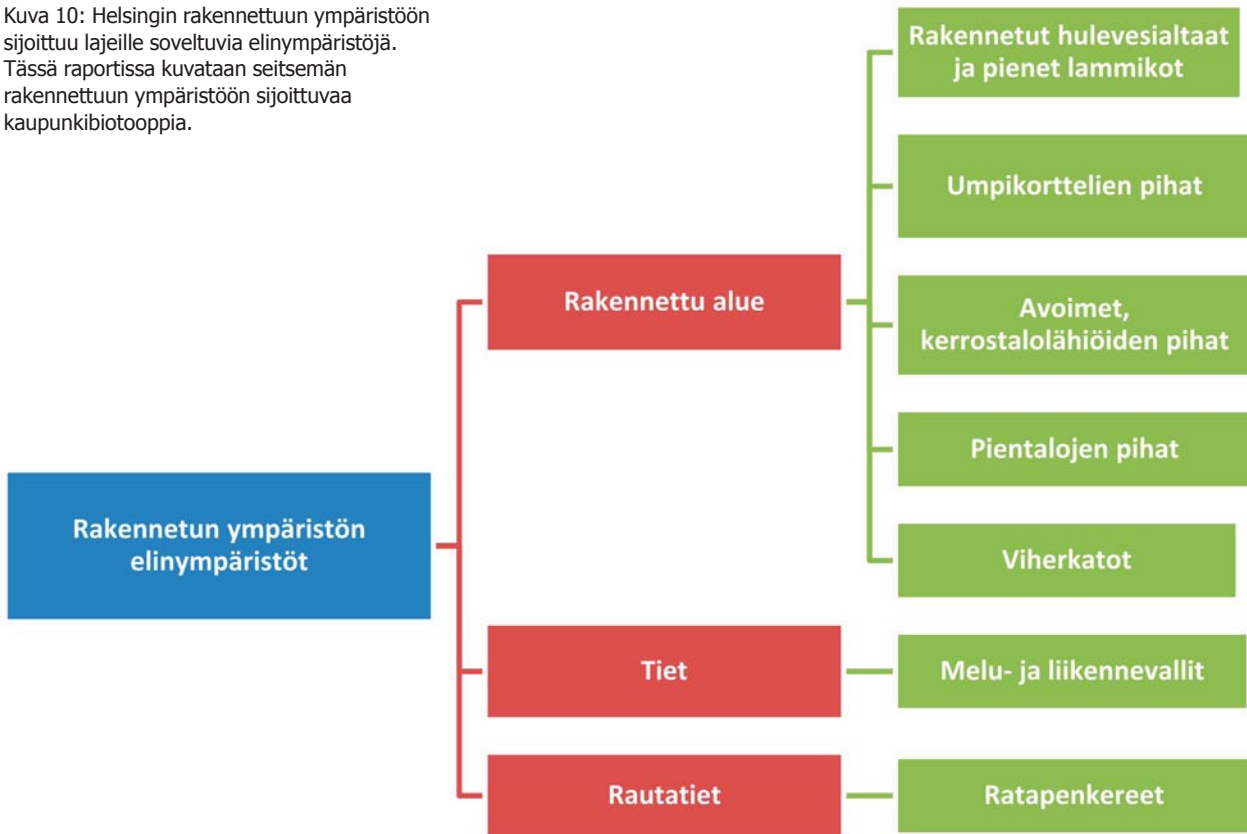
Kuva 10: Helsingin rakennettuun ympäristöön sijoittuu lajeille soveltuvia elinympäristöjä. Tässä raportissa kuvataan seitsemän rakennettuun ympäristöön sijoittuvaa kaupunkibiotooppia.

Rakennetun ympäristön elinympäristöt

Rakennettu alue

Rakennetut hulevesialtaat ja pienet lammikot

Umpikorttelien pihat

Avoimet, kerrostalolähiöiden pihat

Pientalojen pihat

Viherkatot

Tiet

Melu- ja liikennevallit

Rautatiet

Ratapenkereet